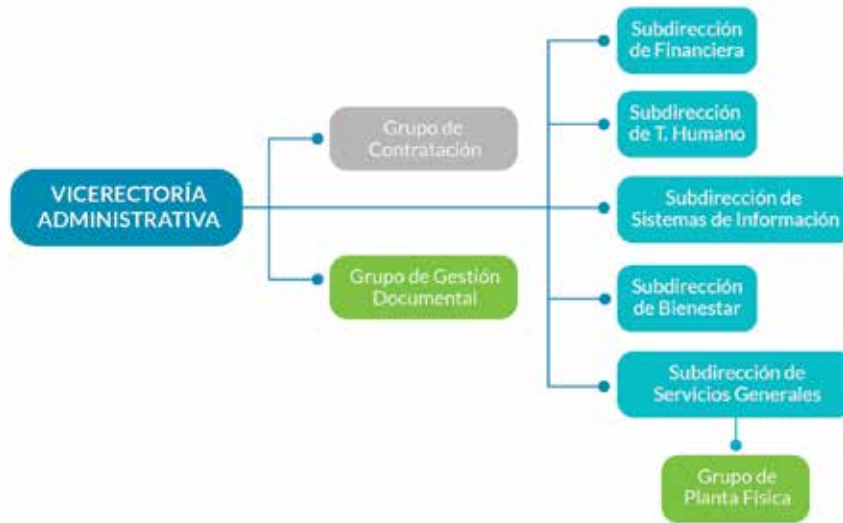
VICERECTORÍA ADMINISTRATIVA

Grupo de Contratación

Grupo de Gestión Documental

Subdirección de Financiera

Subdirección de T. Humano

Subdirección de Sistemas de Información

Subdirección de Bienestar

Subdirección de Servicios Generales

Grupo de Planta Física